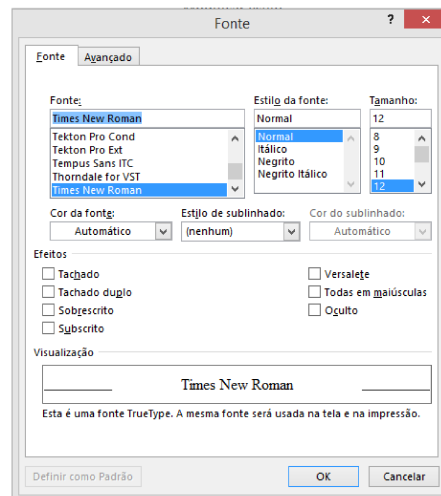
Fonte

Fonte | Avançado

Fonte:
Times New Roman
Tekton Pro Cond
Tekton Pro Ext
Tempus Sans ITC
Thorndale for VST
Times New Roman

Estilo da fonte:
Normal
Normal
Itálico
Negrito
Negrito Itálico

Tamanho:
12
8
9
10
11
12

Cor da fonte:
Automático

Estilo de sublinhado:
(nenhum)

Cor do sublinhado:
Automático

Efeitos
Tachado
Tachado duplo
Sobrescrito
Subscrito
Versalete
Todas em maiúsculas
Oculto

Visualização
Times New Roman
Esta é uma fonte TrueType. A mesma fonte será usada na tela e na impressão.

Definir como Padrão
OK
Cancelar